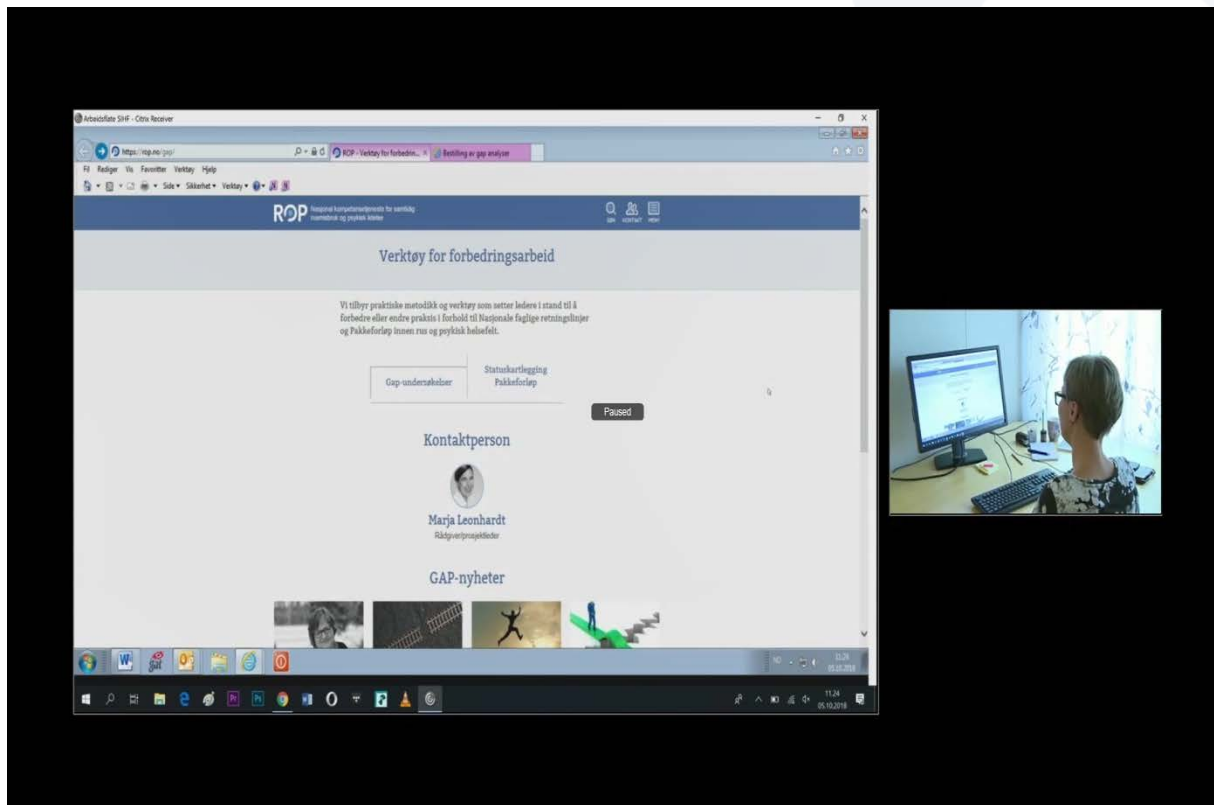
Arbeidsflate SIHF - Citrix Receiver

https://rop.no/gap/

ROP - Verktøy for forbedrin... ×

Bestilling av gap analyser

Fil Rediger Vis Favoritter Verktøy Hjelp

Side ▾ Sikkerhet ▾ Verktøy ▾

ROP Nasjonal kompetansetjeneste for samtidig rusmisbruk og psykisk lidelse

SØK KONTAKT MENY

Verktøy for forbedringsarbeid

Vi tilbyr praktiske metodikk og verktøy som setter ledere i stand til å forbedre eller endre praksis i forhold til Nasjonale faglige retningslinjer og Pakkeforløp innen rus og psykisk helsefelt.

Gap-undersøkelser

Statuskartlegging Pakkeforløp

Paused

Kontaktperson

Marja Leonhardt

Rådgiver/prosjektleder

GAP-nyheter

NO

11:24
05.10.2018

11:24
05.10.2018